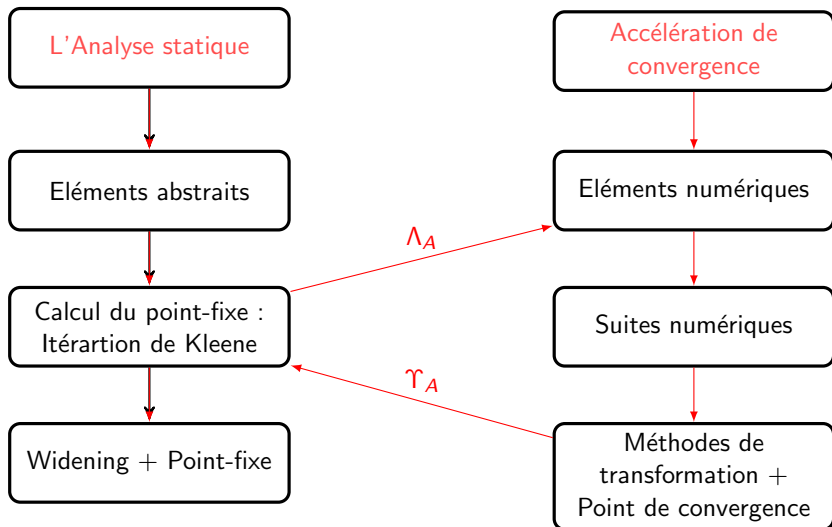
L'Analyse statique

Eléments abstraits

Calcul du point-fixe : Itérartion de Kleene

Widening + Point-fixe

Accélération de convergence

Eléments numériques

Suites numériques

Méthodes de transformation + Point de convergence

$\Lambda_A$

$\Upsilon_A$